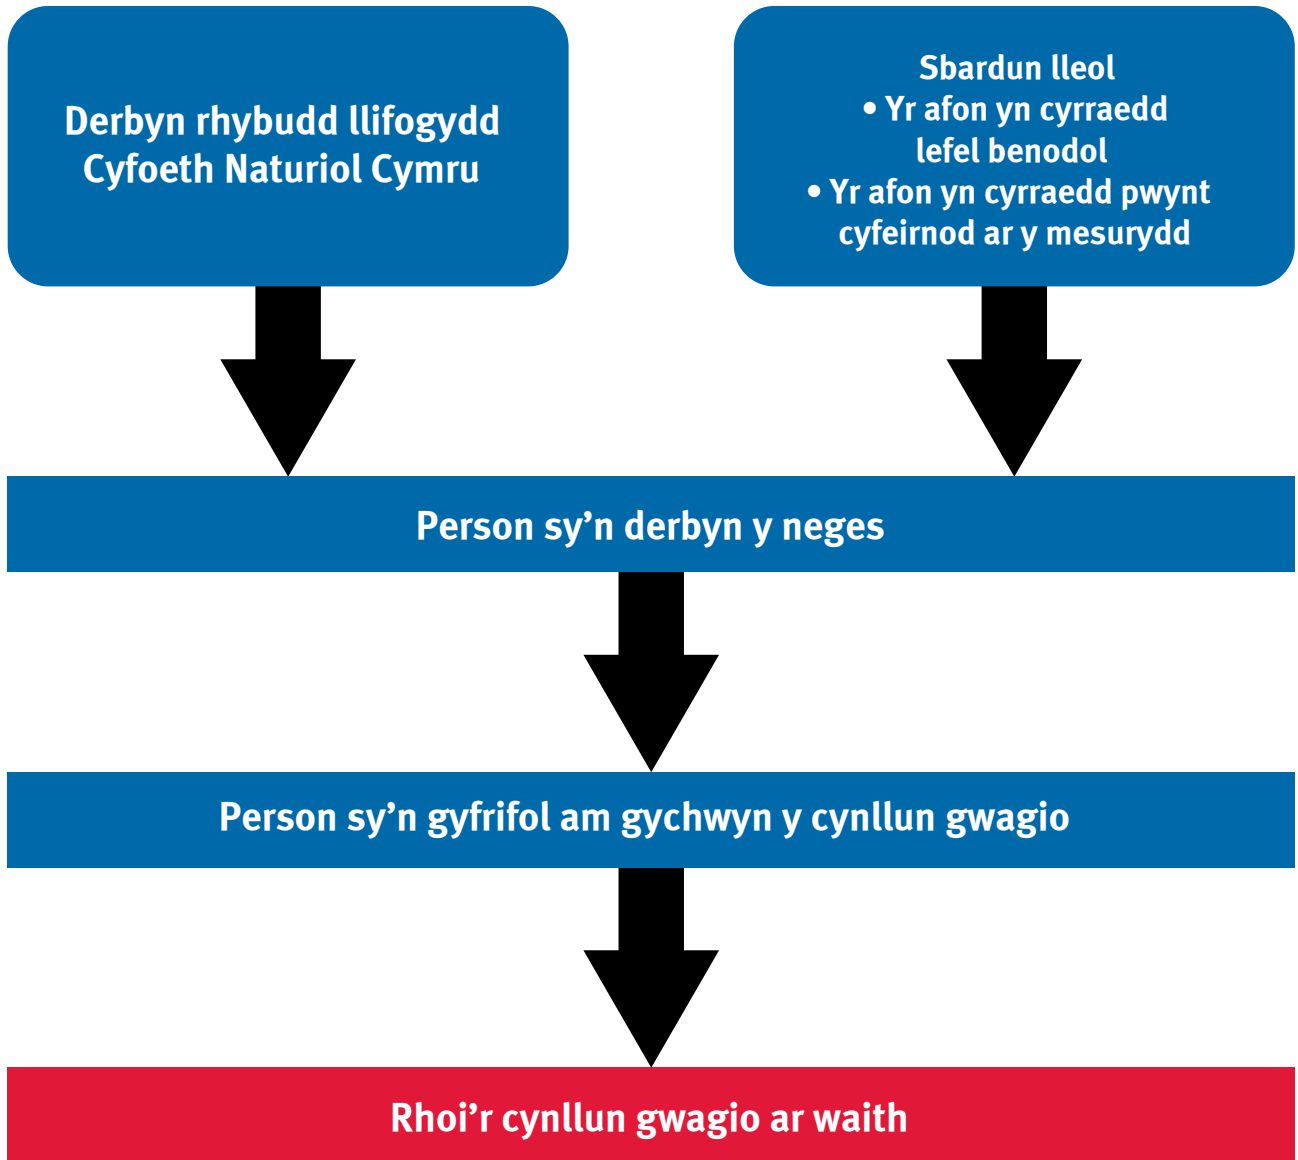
Derbyn rhybudd llifogydd Cyfoeth Naturiol Cymru

Sbardun lleol
• Yr afon yn cyrraedd lefel benodol
• Yr afon yn cyrraedd pwynt cyfeirnod ar y mesurydd

Person sy’n derbyn y neges

Person sy’n gyfrifol am gychwyn y cynllun gwagio

Rhoi’r cynllun gwagio ar waith